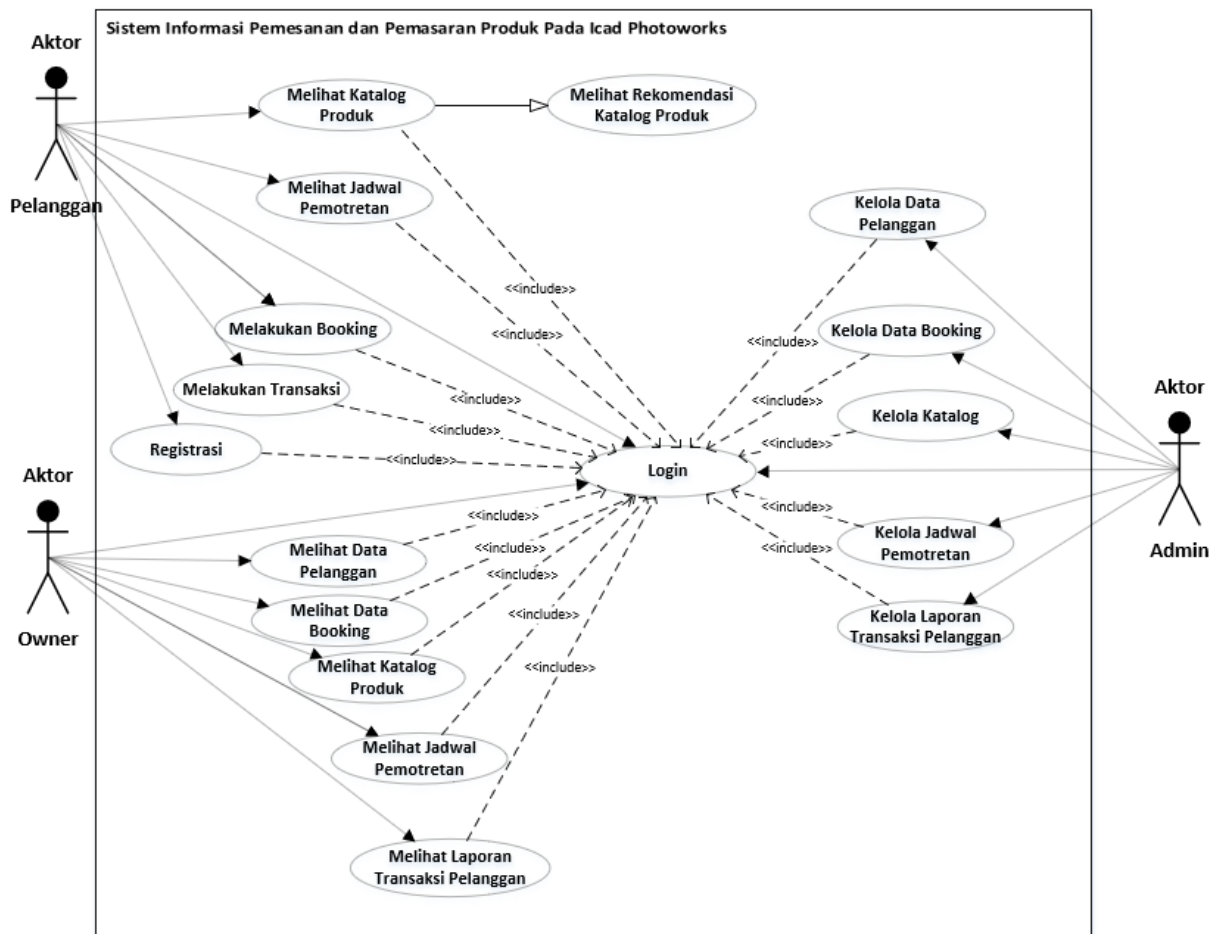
Sistem Informasi Pemesanan dan Pemasaran Produk Pada Icad Photoworks

Aktor

Pelanggan

Melihat Katalog Produk

Melihat Rekomendasi Katalog Produk

Melihat Jadwal Pemotretan

Melakukan Booking

Melakukan Transaksi

Registrasi

<<include>>

<<include>>

<<include>>

<<include>>

<<include>>

Login

Kelola Data Pelanggan

Kelola Data Booking

Kelola Katalog

Kelola Jadwal Pemotretan

Kelola Laporan Transaksi Pelanggan

<<include>>

<<include>>

<<include>>

<<include>>

<<include>>

Aktor

Admin

Aktor

Owner

Melihat Data Pelanggan

Melihat Data Booking

Melihat Katalog Produk

Melihat Jadwal Pemotretan

Melihat Laporan Transaksi Pelanggan

<<include>>

<<include>>

<<include>>

<<include>>

<<include>>